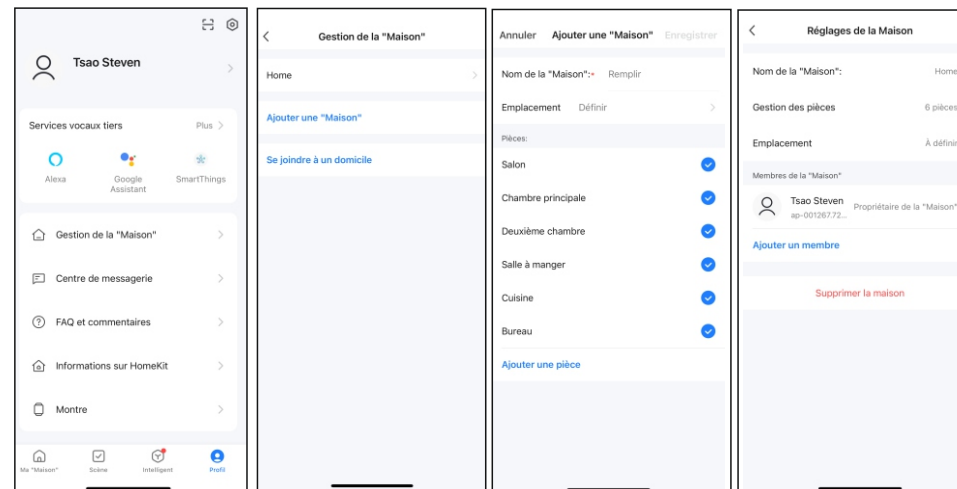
Tsao Steven

Services vocaux tiers Plus

Alexa
Google Assistant
SmartThings

Gestion de la "Maison"

Centre de messagerie

FAQ et commentaires

Informations sur HomeKit

Montre

Ma "Maison" Scène Intelligent Profil

Gestion de la "Maison"

Home

Ajouter une "Maison"

Se joindre à un domicile

Annuler Ajouter une "Maison" Enregistrer

Nom de la "Maison":* Remplir

Emplacement Définir

Pièces:

Salon

Chambre principale

Deuxième chambre

Salle à manger

Cuisine

Bureau

Ajouter une pièce

Réglages de la Maison

Nom de la "Maison": Home

Gestion des pièces 6 pièces

Emplacement À définir

Membres de la "Maison"

Tsao Steven ap-001267.72... Propriétaire de la "Maison"

Ajouter un membre

Supprimer la maison